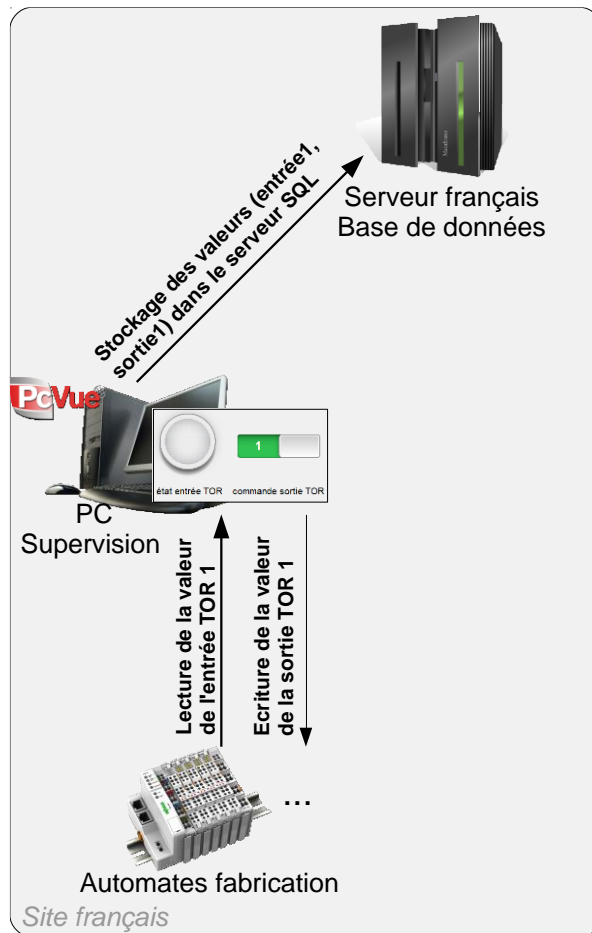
Serveur français
Base de données

Stockage des valeurs (entrée1, sortie1) dans le serveur SQL

PcVue

1

état entrée TOR

commande sortie TOR

PC
Supervision

Lecture de la valeur de l'entrée TOR 1

Ecriture de la valeur de la sortie TOR 1

...

Automates fabrication

Site français